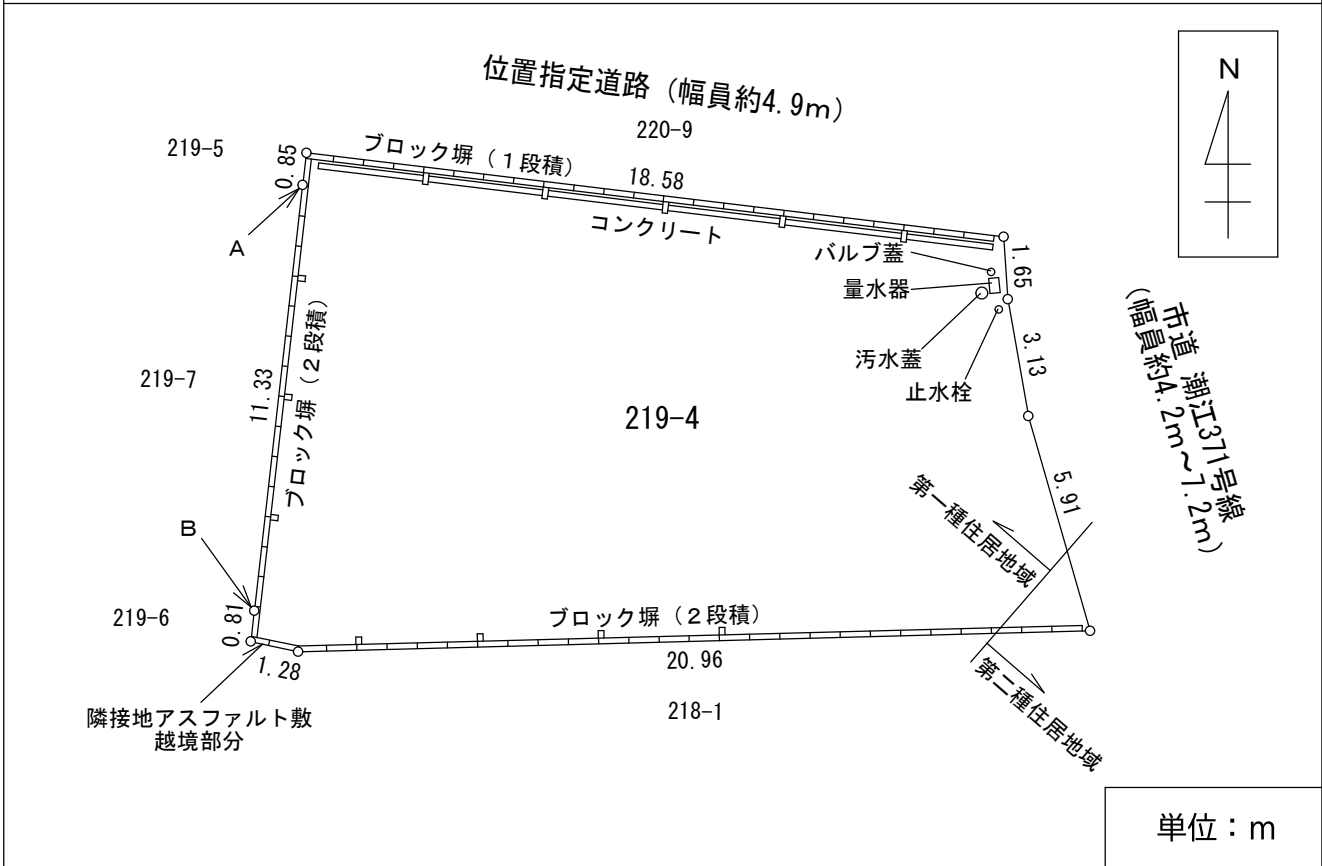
位置指定道路（幅員約4.9m）

220-9

N

219-5

0.85

ブロック塀（１段積）

18.58

A

コンクリート

1.65

バルブ蓋

量水器

汚水蓋

止水栓

3.13

市道 潮江371号線
（幅員約4.2m〜7.2m）

219-7

11.33

ブロック塀（２段積）

219-4

第一種住居地域

5.91

B

219-6

0.81

ブロック塀（２段積）

1.28

20.96

218-1

第二種住居地域

隣接地アスファルト敷
越境部分

単位：m